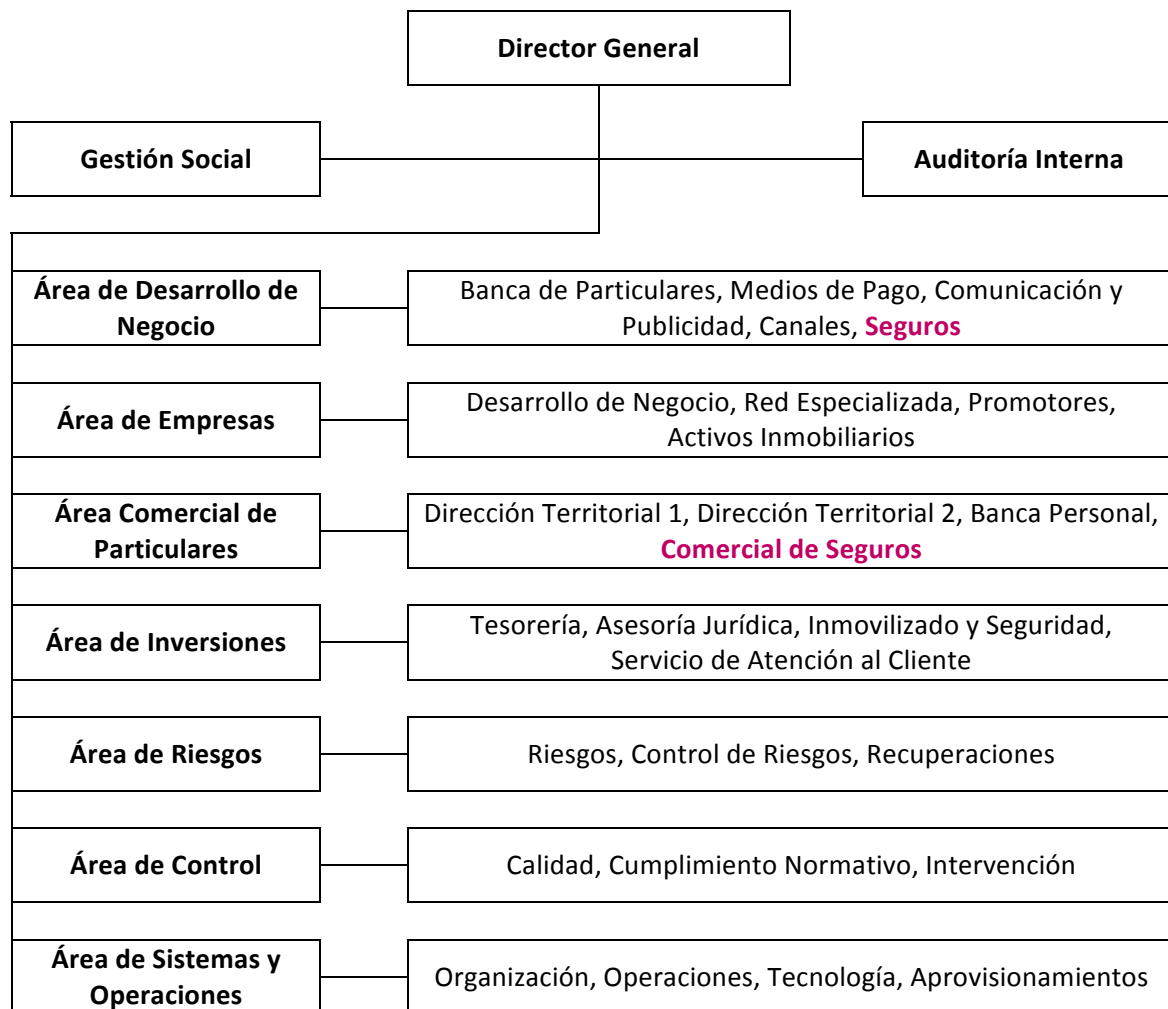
Director General

Gestión Social

Auditoría Interna

Área de Desarrollo de Negocio

Banca de Particulares, Medios de Pago, Comunicación y Publicidad, Canales, Seguros

Área de Empresas

Desarrollo de Negocio, Red Especializada, Promotores, Activos Inmobiliarios

Área Comercial de Particulares

Dirección Territorial 1, Dirección Territorial 2, Banca Personal, Comercial de Seguros

Área de Inversiones

Tesorería, Asesoría Jurídica, Inmovilizado y Seguridad, Servicio de Atención al Cliente

Área de Riesgos

Riesgos, Control de Riesgos, Recuperaciones

Área de Control

Calidad, Cumplimiento Normativo, Intervención

Área de Sistemas y Operaciones

Organización, Operaciones, Tecnología, Aprovisionamientos